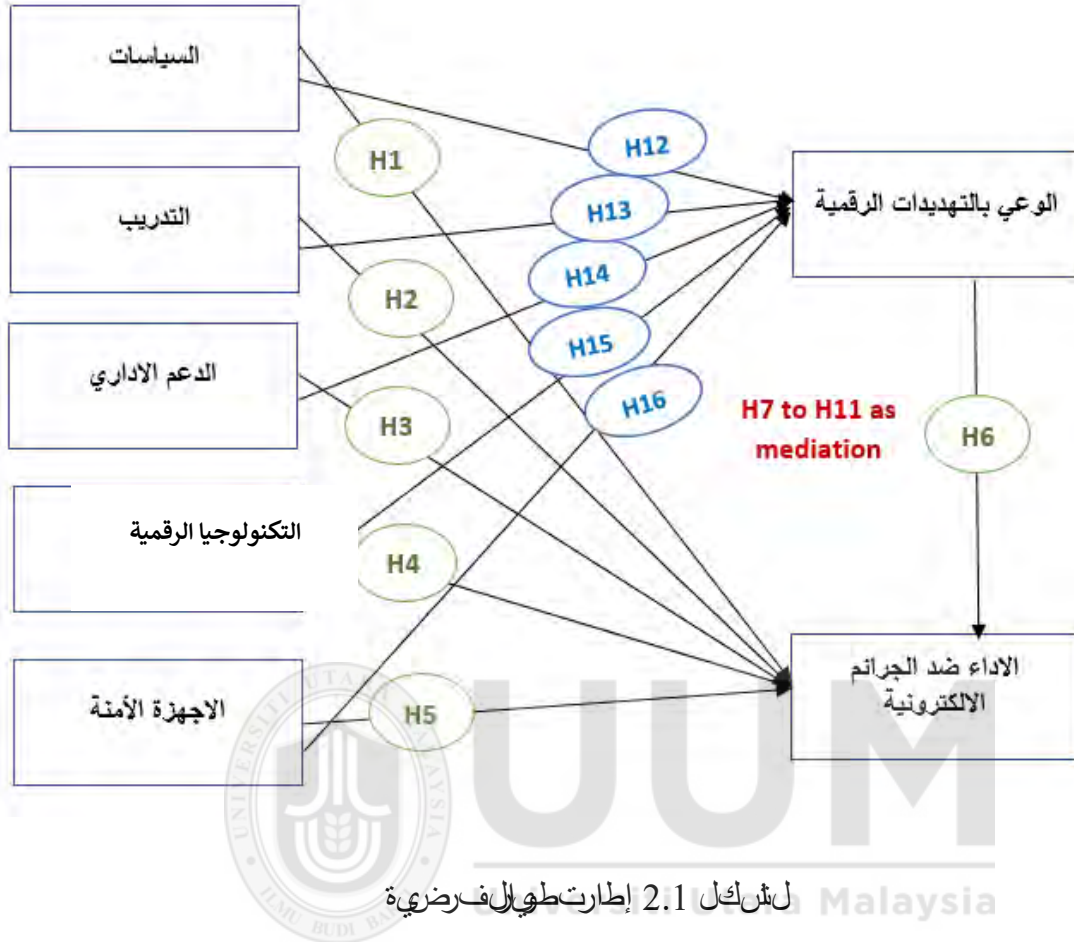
السياسات

التدريب

الدعم الاداري

التكنولوجيا الرقمية

الاجهزة الأمنة

H1

H2

H3

H4

H5

H12

H13

H14

H15

H16

الوعي بالتهديدات الرقمية

H7 to H11 as mediation

H6

الاداء ضد الجرائم الالكترونية

UUM

UNIVERSITI UTARA MALAYSIA

BUDI BAHASA

Universiti Utara Malaysia

الشكل 2.1 إطار تطوير الفرضية